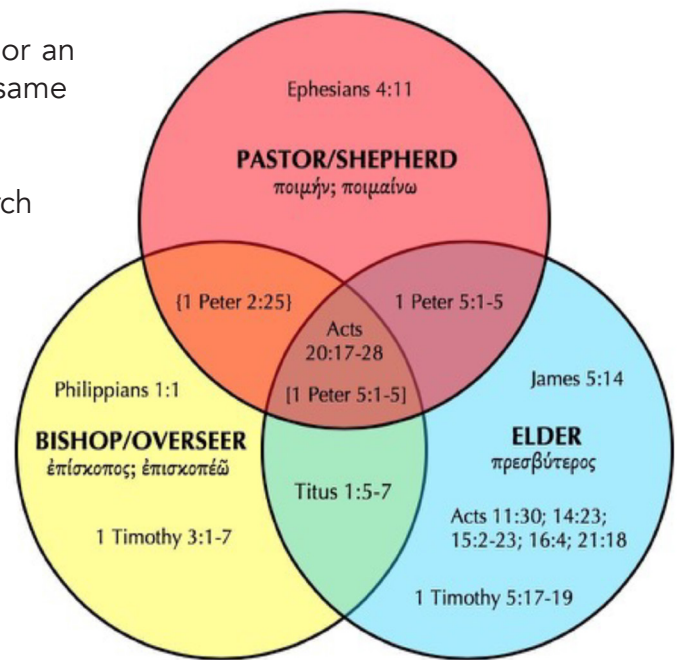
or an
same

ch

Ephesians 4:11

PASTOR/SHEPHERD
ποιμήν; ποιμαίνω

{1 Peter 2:25}

1 Peter 5:1-5

Acts 20:17-28

[1 Peter 5:1-5]

Philippians 1:1

BISHOP/OVERSEER
ἐπίσκοπος; ἐπισκοπέῶ

1 Timothy 3:1-7

Titus 1:5-7

James 5:14

ELDER
πρεσβύτερος

Acts 11:30; 14:23; 15:2-23; 16:4; 21:18

1 Timothy 5:17-19